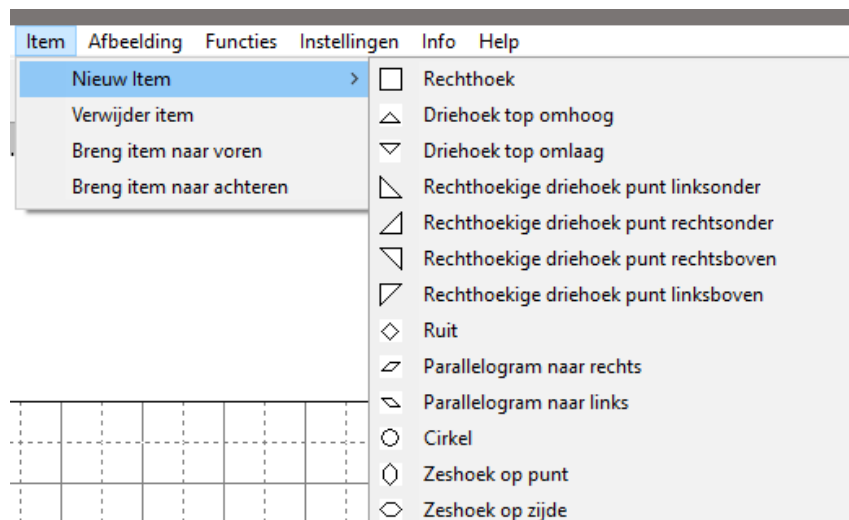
Item Afbeelding Functies Instellingen Info Help

Nieuw Item >
Verwijder item
Breng item naar voren
Breng item naar achteren

Rechthoek
Driehoek top omhoog
Driehoek top omlaag
Rechthoekige driehoek punt linksonder
Rechthoekige driehoek punt rechtsonder
Rechthoekige driehoek punt rechtsboven
Rechthoekige driehoek punt linksboven
Ruit
Parallelogram naar rechts
Parallelogram naar links
Cirkel
Zeshoek op punt
Zeshoek op zijde